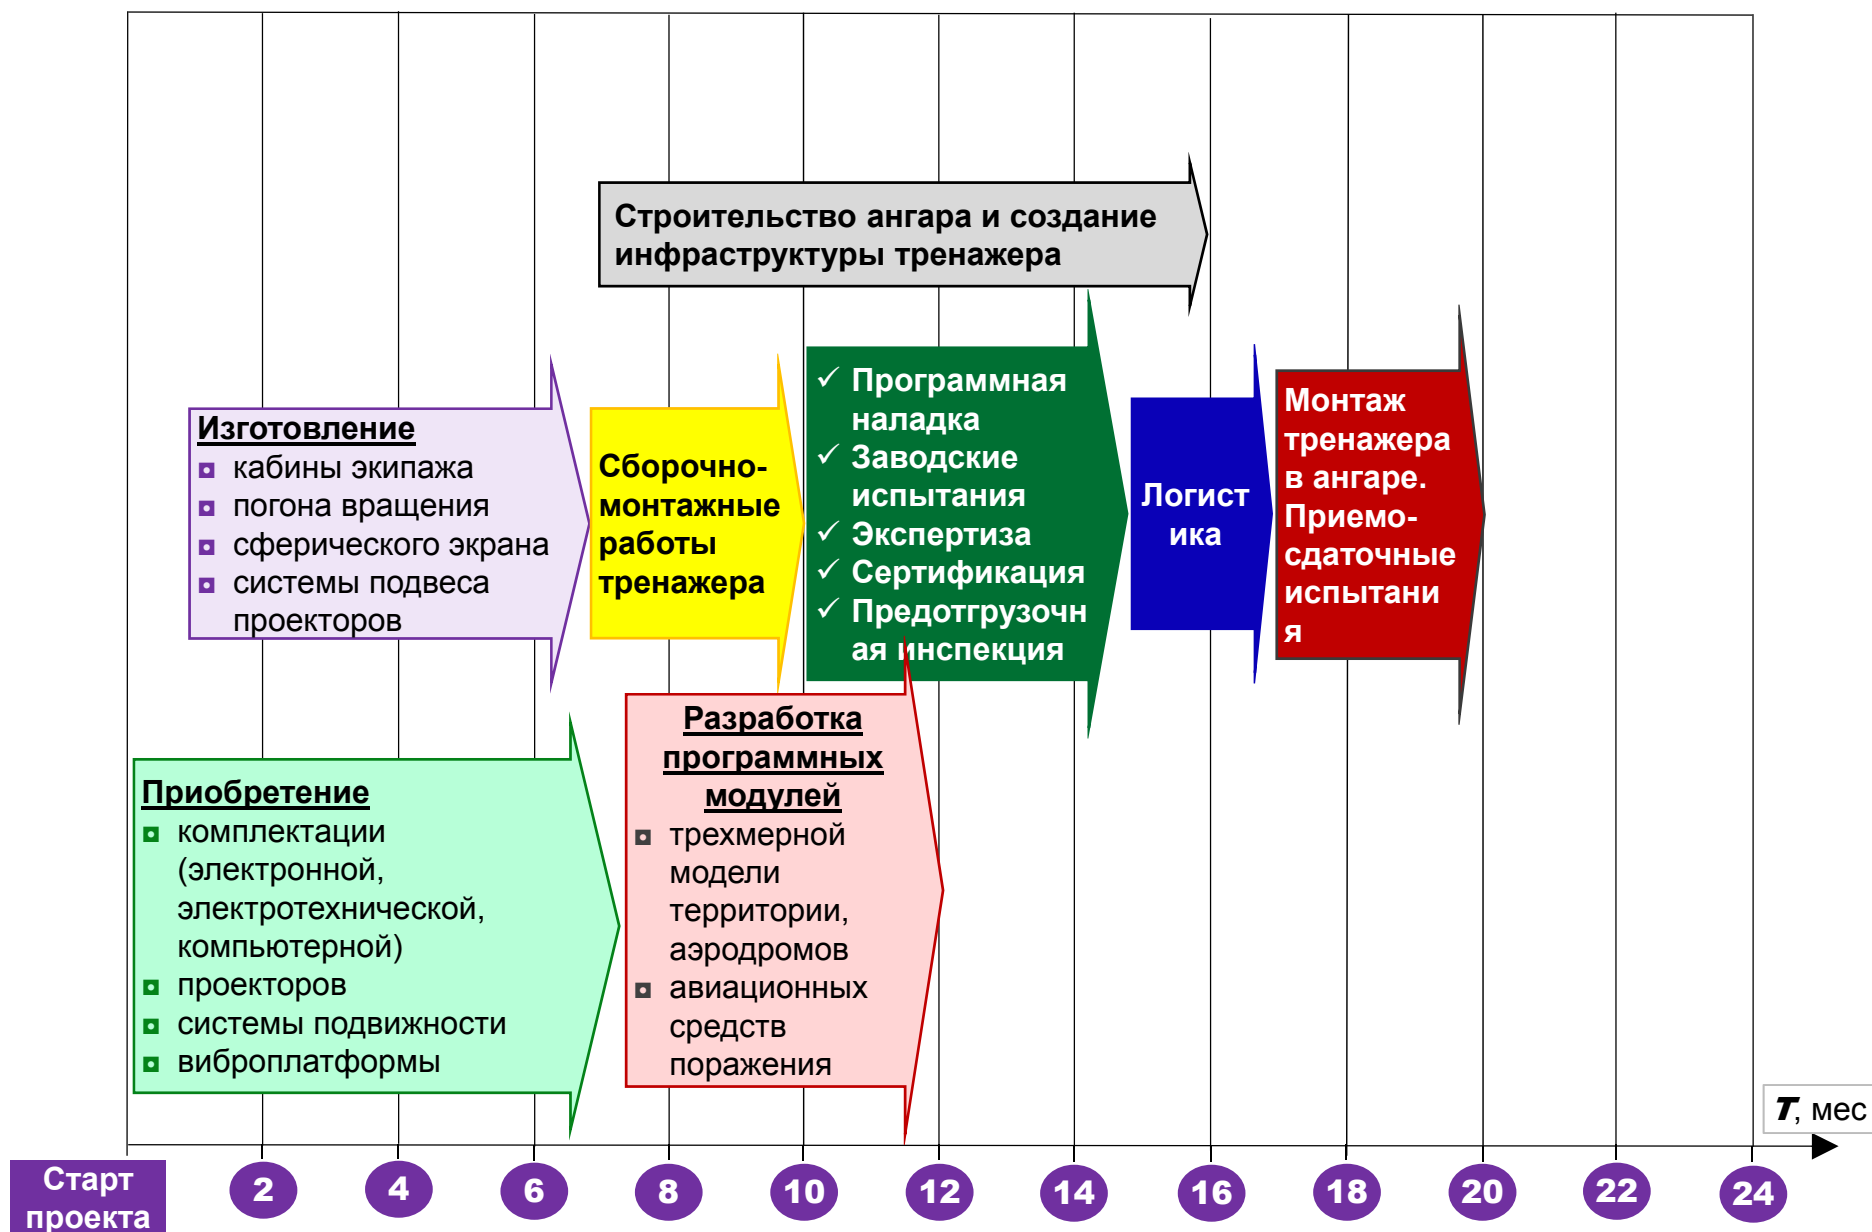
Строительство ангара и создание инфраструктуры тренажера

Изготовление
кабины экипажа
погона вращения
сферического экрана
системы подвеса проекторов

Сборочно-монтажные работы тренажера

✓ Программная наладка
✓ Заводские испытания
✓ Экспертиза
✓ Сертификация
✓ Предотгрузочная инспекция

Логист ика

Монтаж тренажера в ангаре. Приемо-сдаточные испытани я

Приобретение
комплектации (электронной, электротехнической, компьютерной)
проекторов
системы подвижности
виброплатформы

Разработка программных модулей
трехмерной модели территории, аэродромов
авиационных средств поражения

$T$, мес

Старт проекта 2 4 6 8 10 12 14 16 18 20 22 24